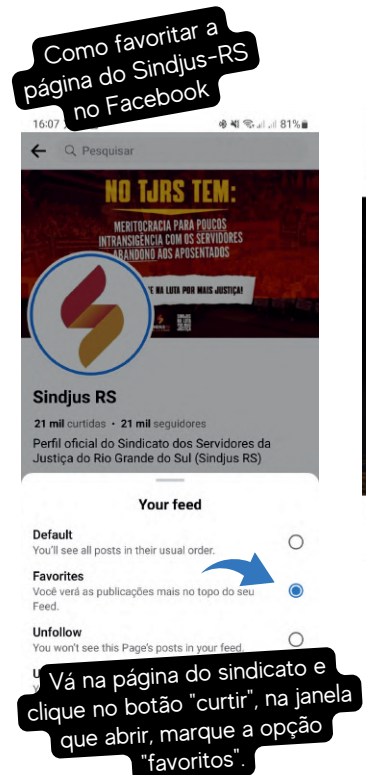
Como favoritar a página do Sindjus-RS no Facebook

16:07

81%

Pesquisar

NO TJRS TEM:

MERITOCRACIA PARA POUCOS
INTRANSIGÊNCIA COM OS SERVIDORES
ABANDONO AOS APOSENTADOS

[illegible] NA LUTA POR MAIS JUSTIÇA!

Sindjus RS

21 mil curtidas • 21 mil seguidores

Perfil oficial do Sindicato dos Servidores da Justiça do Rio Grande do Sul (Sindjus RS)

Your feed

Default
You'll see all posts in their usual order.

Favorites
Você verá as publicações mais no topo do seu Feed.

Unfollow
You won't see this Page's posts in your feed.

Vá na página do sindicato e clique no botão "curtir", na janela que abrir, marque a opção "favoritos".